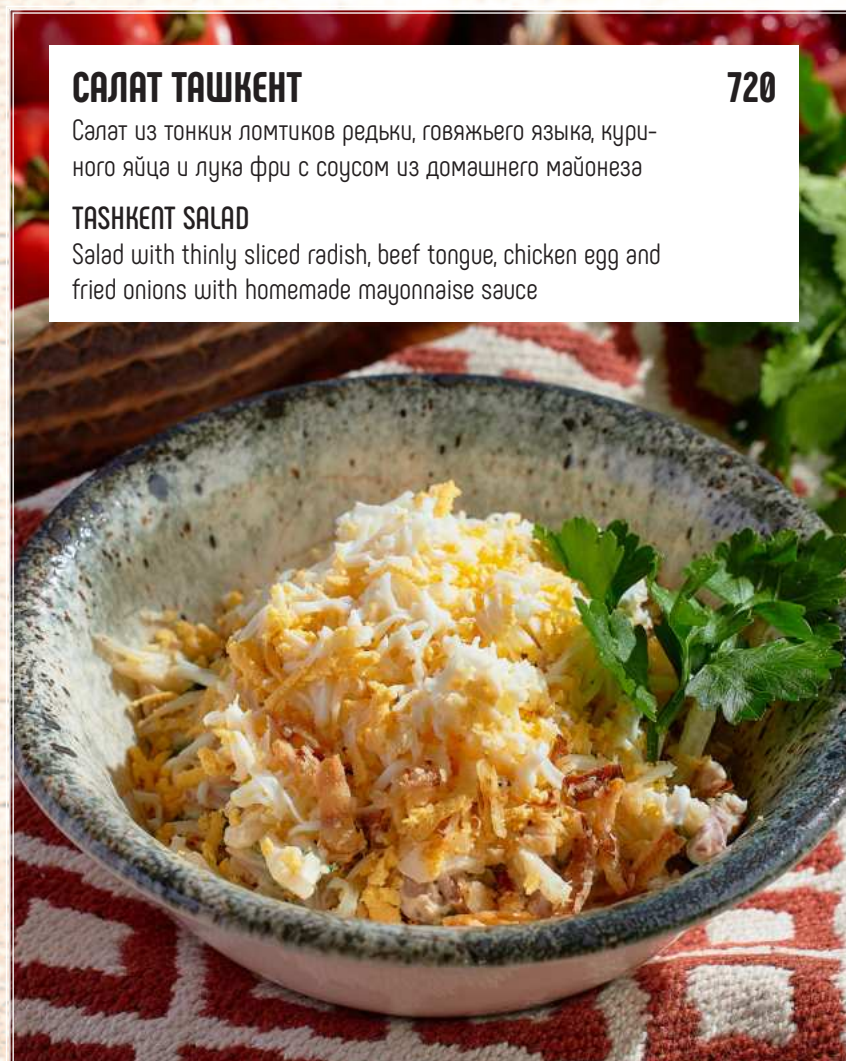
САЛАТ ТАШКЕНТ

720

Салат из тонких ломтиков редьки, говяжьего языка, куриного яйца и лука фри с соусом из домашнего майонеза

TASHKENT SALAD

Salad with thinly sliced radish, beef tongue, chicken egg and fried onions with homemade mayonnaise sauce